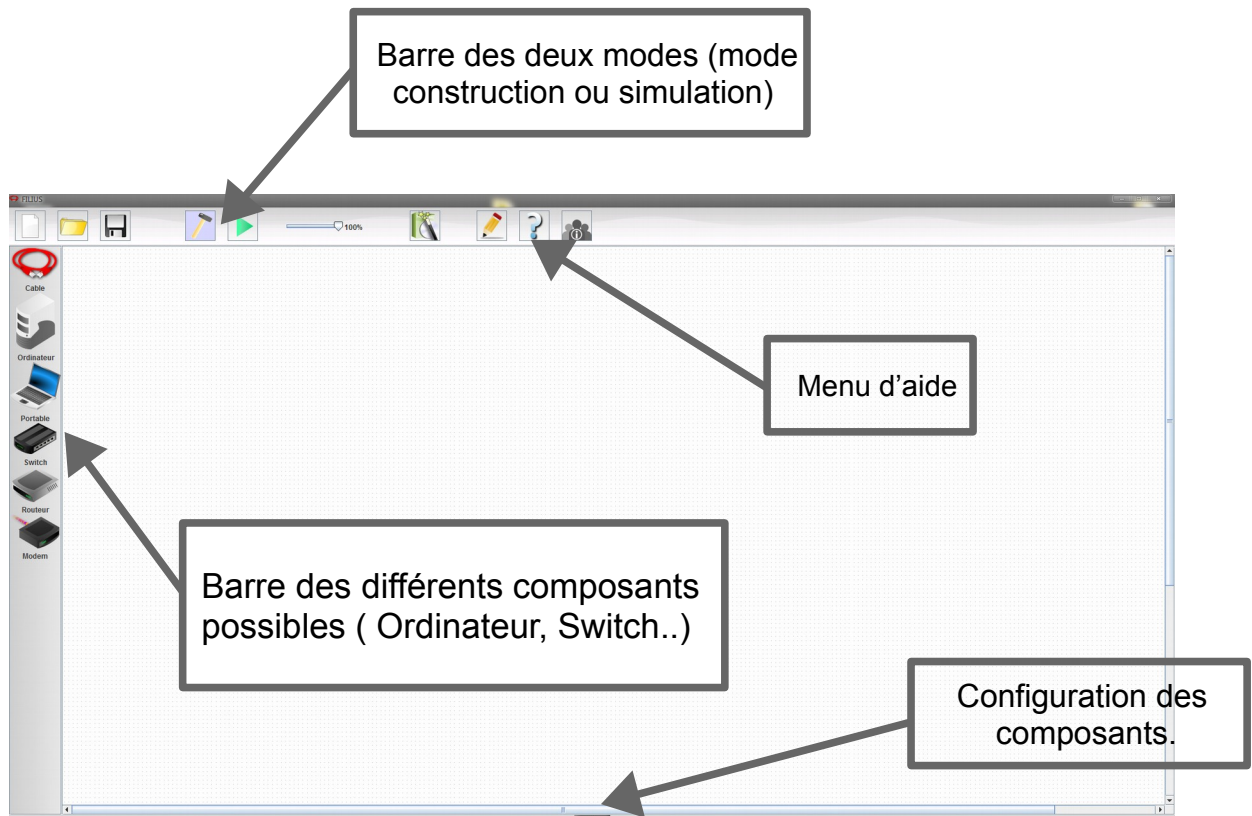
Barre des deux modes (mode construction ou simulation)

FILIUS

100%

Menu d'aide

Cable

Ordinateur

Portable

Switch

Routeur

Modem

Barre des différents composants possibles ( Ordinateur, Switch..)

Configuration des composants.